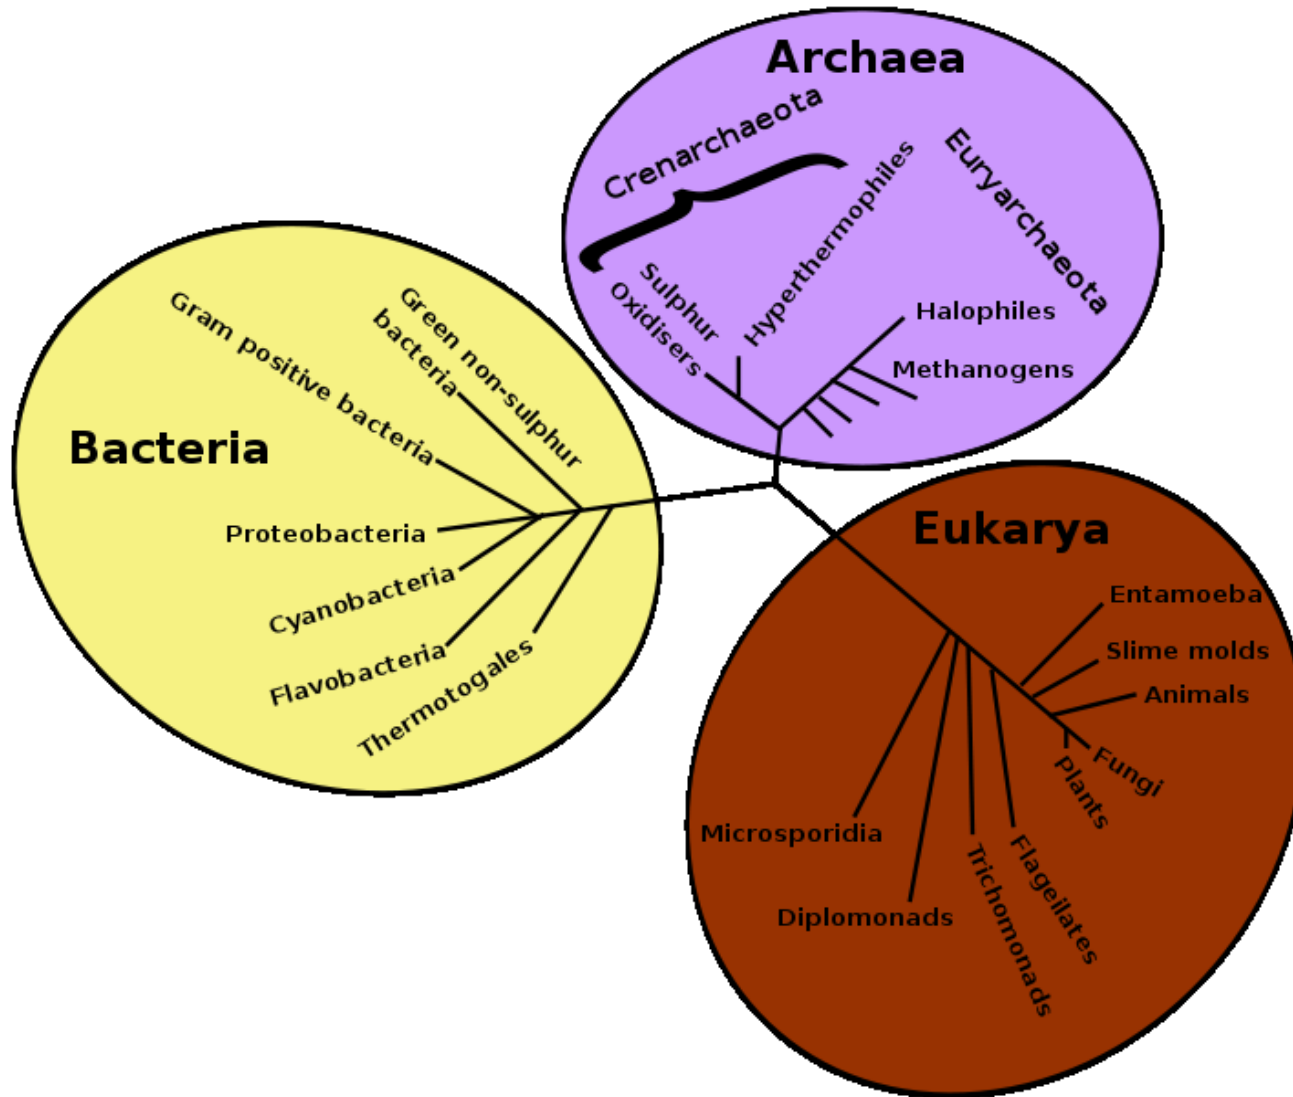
Archaea

Crenarchaeota

Euryarchaeota

Hyperthermophiles

Sulphur Oxidisers

Halophiles

Methanogens

Bacteria

Gram positive bacteria

Green non-sulphur bacteria

Proteobacteria

Cyanobacteria

Flavobacteria

Thermotogales

Eukarya

Entamoeba

Slime molds

Animals

Fungi

Plants

Microsporidia

Diplomonads

Trichomonads

Flagellates